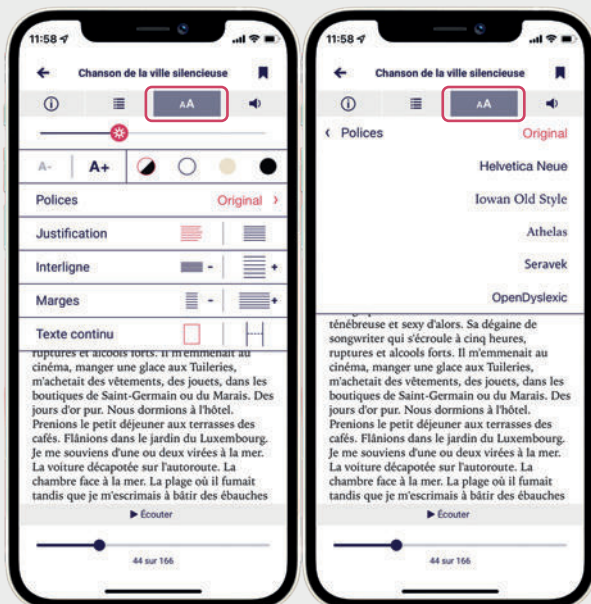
11:58

Chanson de la ville silencieuse

A- A+

Polices Original

Justification

Interligne

Marges

Texte continu

ruptures et alcools forts. Il m'emmenait au cinéma, manger une glace aux Tuileries, m'achetait des vêtements, des jouets, dans les boutiques de Saint-Germain ou du Marais. Des jours d'or pur. Nous dormions à l'hôtel. Prenions le petit déjeuner aux terrasses des cafés. Flânions dans le jardin du Luxembourg. Je me souviens d'une ou deux virées à la mer. La voiture décapotée sur l'autoroute. La chambre face à la mer. La plage où il fumait tandis que je m'escrimais à bâtir des ébauches

▶ Écouter

44 sur 166

11:58

Chanson de la ville silencieuse

‹ Polices Original

Helvetica Neue

Iowan Old Style

Athelas

Seravek

OpenDyslexic

ténébreuse et sexy d'alors. Sa dégaine de songwriter qui s'écroule à cinq heures, ruptures et alcools forts. Il m'emmenait au cinéma, manger une glace aux Tuileries, m'achetait des vêtements, des jouets, dans les boutiques de Saint-Germain ou du Marais. Des jours d'or pur. Nous dormions à l'hôtel. Prenions le petit déjeuner aux terrasses des cafés. Flânions dans le jardin du Luxembourg. Je me souviens d'une ou deux virées à la mer. La voiture décapotée sur l'autoroute. La chambre face à la mer. La plage où il fumait tandis que je m'escrimais à bâtir des ébauches

▶ Écouter

44 sur 166